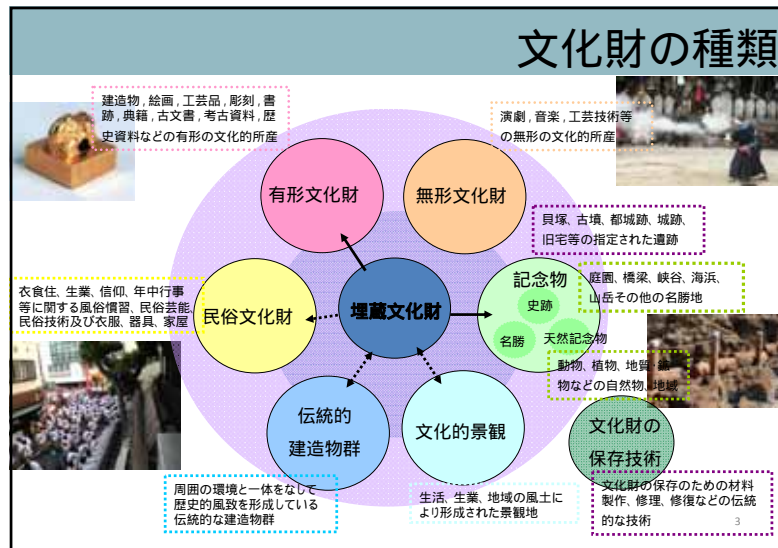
文化財の種類

建造物，絵画，工芸品，彫刻，書跡，典籍，古文書，考古資料，歴史資料などの有形の文化的所産

演劇，音楽，工芸技術等の無形の文化的所産

有形文化財

無形文化財

貝塚、古墳、都城跡、城跡、旧宅等の指定された遺跡

記念物

史跡

名勝

天然記念物

庭園、橋梁、峡谷、海浜、山岳その他の名勝地

衣食住、生業、信仰、年中行事等に関する風俗慣習、民俗芸能、民俗技術及び衣服、器具、家屋

民俗文化財

埋蔵文化財

動物、植物、地質鉱物などの自然物、地域

伝統的建造物群

文化的景観

文化財の保存技術

周囲の環境と一体をなして歴史的風致を形成している伝統的な建造物群

生活、生業、地域の風土により形成された景観地

文化財の保存のための材料製作、修理、修復などの伝統的な技術

3